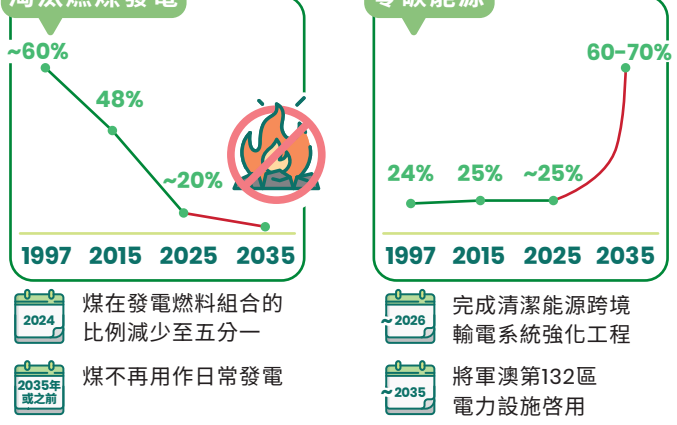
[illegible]

~60%

48%

~20%

1997 2015 2025 2035

2024

煤在發電燃料組合的比例減少至五分一

2035年或之前

煤不再用作日常發電

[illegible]

24% 25% ~25%

60-70%

1997 2015 2025 2035

~2026

完成清潔能源跨境輸電系統強化工程

~2035

將軍澳第132區電力設施啓用